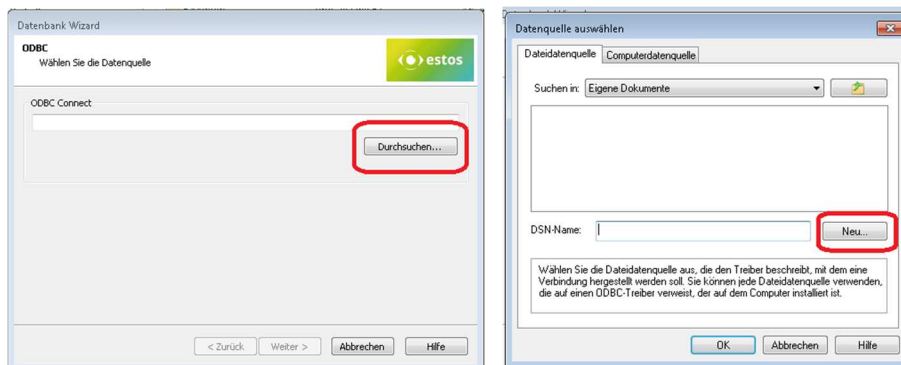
Datenbank Wizard

ODBC
Wählen Sie die Datenquelle

estos

ODBC Connect

Durchsuchen...

< Zurück
Weiter >
Abbrechen
Hilfe

Datenquelle auswählen

Dateidatenquelle
Computerdatenquelle

Suchen in:
Eigene Dokumente

DSN-Name:

Neu...

Wählen Sie die Dateidatenquelle aus, die den Treiber beschreibt, mit dem eine Verbindung hergestellt werden soll. Sie können jede Dateidatenquelle verwenden, die auf einen ODBC-Treiber verweist, der auf dem Computer installiert ist.

OK
Abbrechen
Hilfe